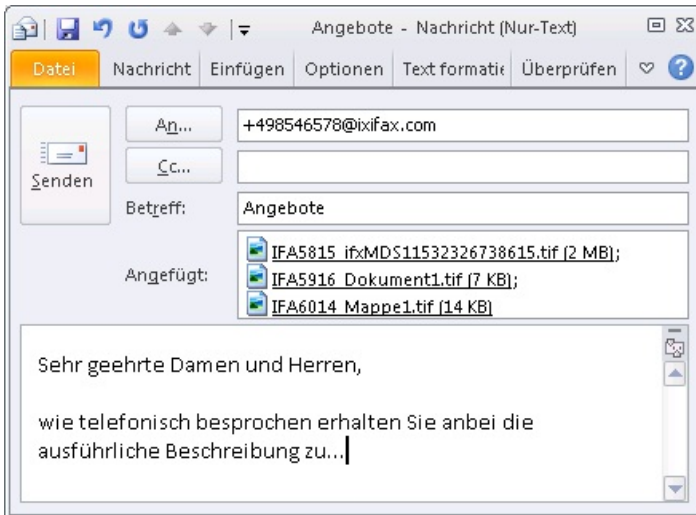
Angebote - Nachricht (Nur-Text)

Datei | Nachricht | Einfügen | Optionen | Text formatie | Überprüfen

Senden

An... +498546578@ixifax.com

Cc...

Betreff: Angebote

Angefügt: IFA5815_ifxMDS11532326738615.tif (2 MB); IFA5916_Dokument1.tif (7 KB); IFA6014_Mappe1.tif (14 KB)

Sehr geehrte Damen und Herren,

wie telefonisch besprochen erhalten Sie anbei die ausführliche Beschreibung zu...